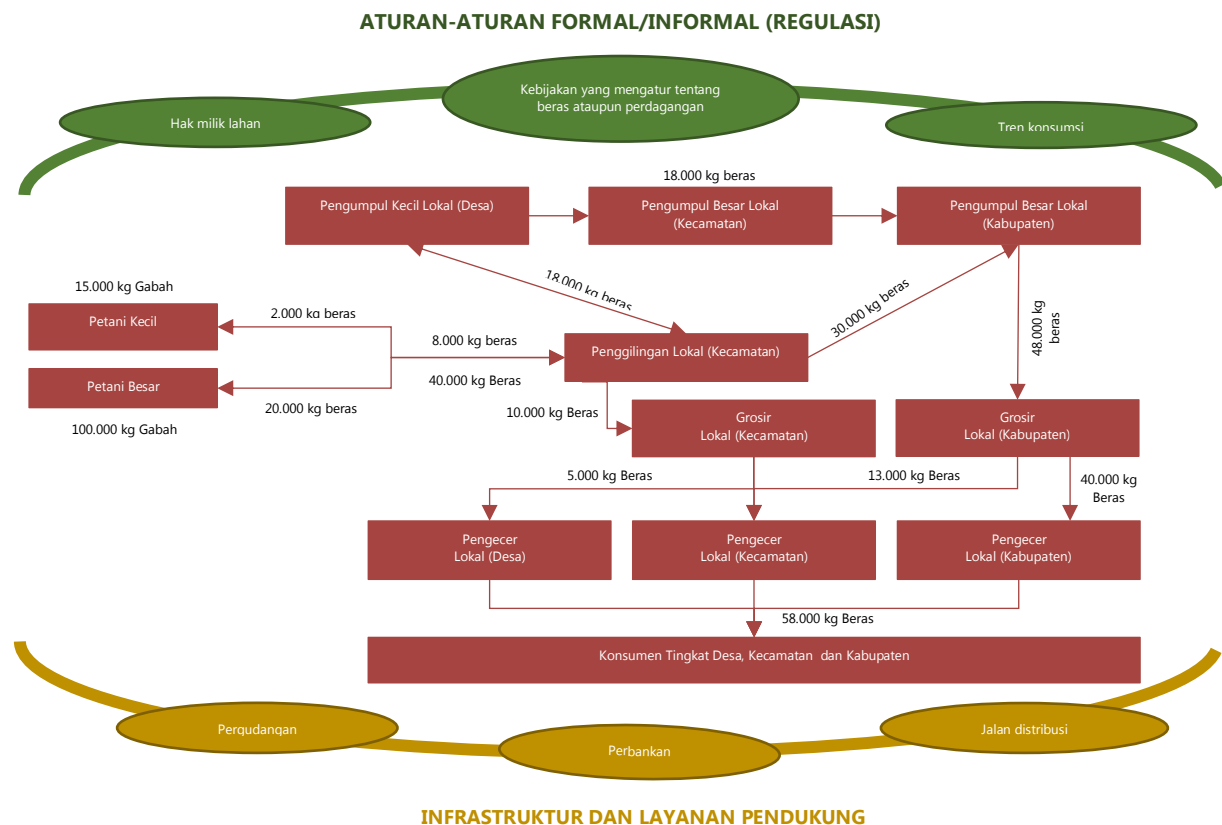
ATURAN-ATURAN FORMAL/INFORMAL (REGULASI)

Hak milik lahan

Kebijakan yang mengatur tentang beras ataupun perdagangan

Tren konsumsi

18.000 kg beras

Pengumpul Kecil Lokal (Desa)

Pengumpul Besar Lokal (Kecamatan)

Pengumpul Besar Lokal (Kabupaten)

18.000 kg beras

30.000 kg beras

48.000 kg beras

15.000 kg Gabah

Petani Kecil

2.000 kg beras

8.000 kg beras

Penggilingan Lokal (Kecamatan)

Petani Besar

40.000 kg Beras

20.000 kg beras

100.000 kg Gabah

10.000 kg Beras

Grosir Lokal (Kecamatan)

Grosir Lokal (Kabupaten)

5.000 kg Beras

13.000 kg Beras

40.000 kg Beras

Pengecer Lokal (Desa)

Pengecer Lokal (Kecamatan)

Pengecer Lokal (Kabupaten)

58.000 kg Beras

Konsumen Tingkat Desa, Kecamatan dan Kabupaten

Pergudangan

Perbankan

Jalan distribusi

INFRASTRUKTUR DAN LAYANAN PENDUKUNG